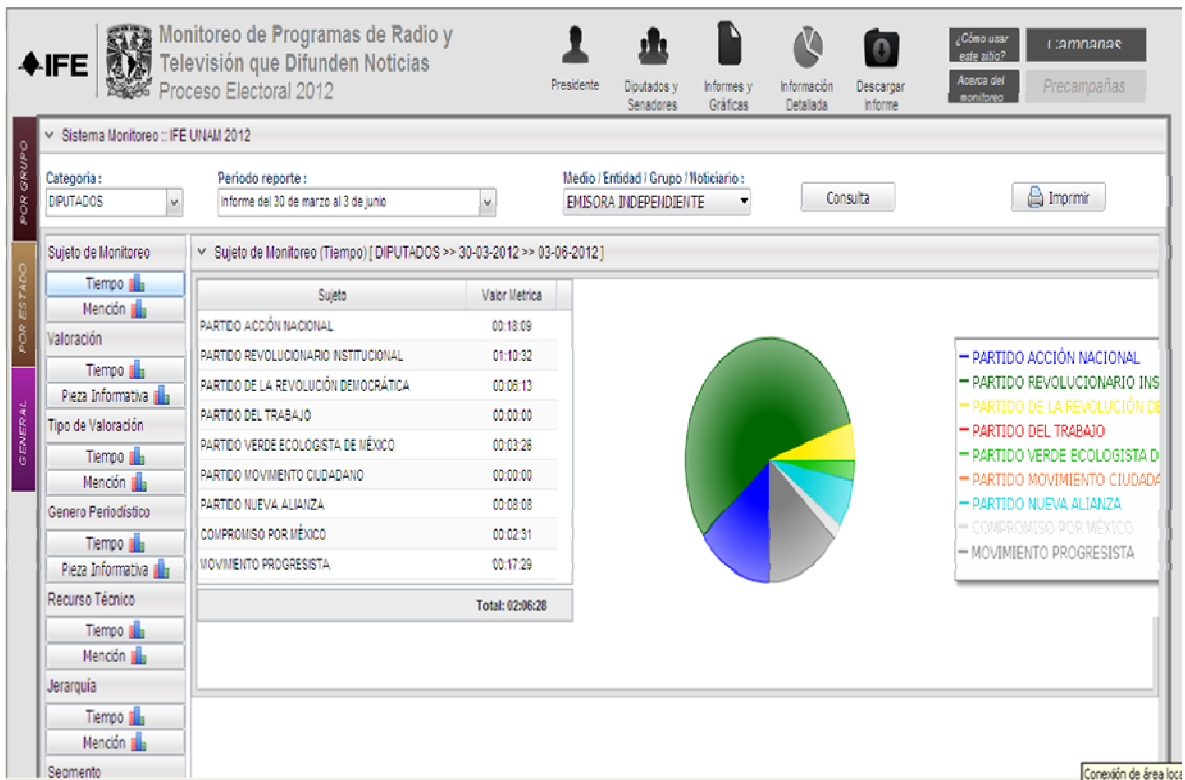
IFE

Monitoreo de Programas de Radio y Televisión que Difunden Noticias
Proceso Electoral 2012

Presidente
Diputados y Senadores
Informes y Gráficas
Información Detallada
Descargar Informe

¿Cómo usar este sitio?
Acerca del monitoreo
Campañas
Precampañas

POR GRUPO
POR ESTADO
GENERAL

Sistema Monitoreo :: IFE UNAM 2012

Categoría :
DIPUTADOS
Periodo reporte :
Informe del 30 de marzo al 3 de junio
Medio / Entidad / Grupo / Noticiario :
EMISORA INDEPENDIENTE
Consulta
Imprimir

Sujeto de Monitoreo
Tiempo
Mención
Valoración
Tiempo
Pieza Informativa
Tipo de Valoración
Tiempo
Mención
Genero Periodístico
Tiempo
Pieza Informativa
Recurso Técnico
Tiempo
Mención
Jerarquía
Tiempo
Mención
Segmento

Sujeto de Monitoreo (Tiempo) [ DIPUTADOS >> 30-03-2012 >> 03-06-2012 ]

| Sujeto | Valor Metrica |
|---|---|
| PARTIDO ACCIÓN NACIONAL | 00:18:09 |
| PARTIDO REVOLUCIONARIO INSTITUCIONAL | 01:10:32 |
| PARTIDO DE LA REVOLUCIÓN DEMOCRÁTICA | 00:05:13 |
| PARTIDO DEL TRABAJO | 00:00:00 |
| PARTIDO VERDE ECOLOGISTA DE MÉXICO | 00:03:26 |
| PARTIDO MOVIMIENTO CIUDADANO | 00:00:00 |
| PARTIDO NUEVA ALIANZA | 00:08:08 |
| COMPROMISO POR MÉXICO | 00:02:31 |
| MOVIMIENTO PROGRESISTA | 00:17:29 |
| | Total: 02:06:28 |

PARTIDO ACCIÓN NACIONAL
PARTIDO REVOLUCIONARIO INS
PARTIDO DE LA REVOLUCIÓN DE
PARTIDO DEL TRABAJO
PARTIDO VERDE ECOLOGISTA D
PARTIDO MOVIMIENTO CIUDADA
PARTIDO NUEVA ALIANZA
COMPROMISO POR MÉXICO
MOVIMIENTO PROGRESISTA

Conexión de área loca